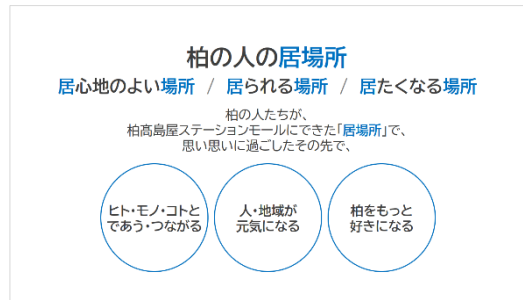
柏の人の居場所

居心地のよい場所 / 居られる場所 / 居たくなる場所

柏の人たちが、
柏高島屋ステーションモールにできた「居場所」で、
思い思いに過ごしたその先で、

ヒト・モノ・コトと
であう・つながる

人・地域が
元気になる

柏をもっと
好きになる